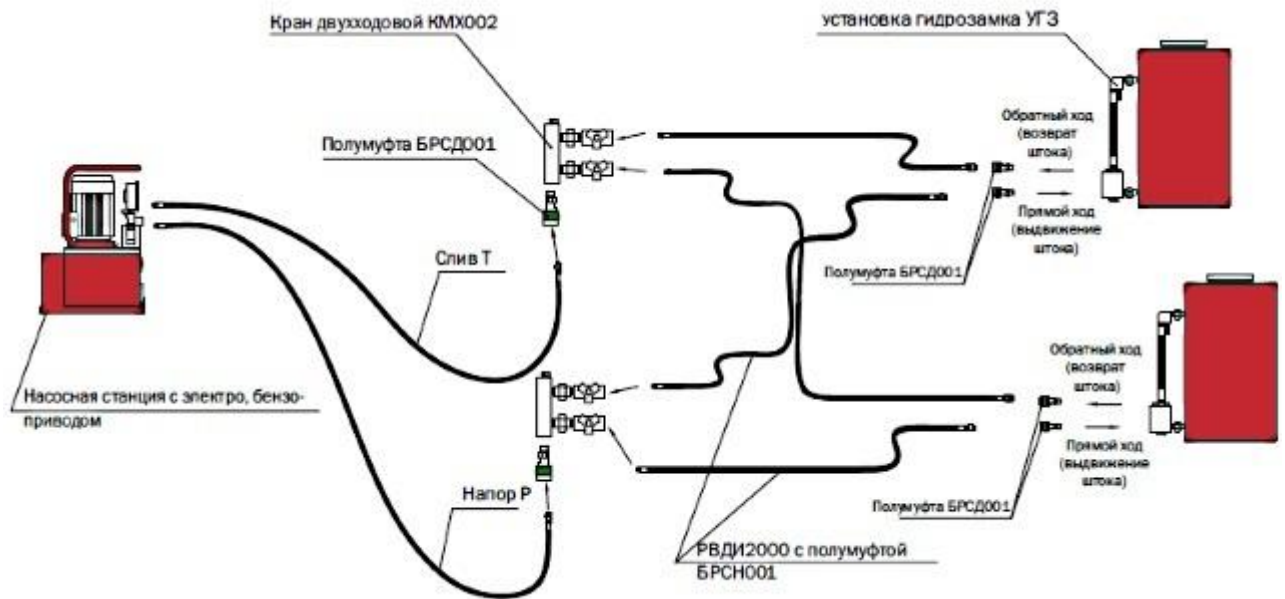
Кран двухходовой КМХ002

установка гидрозамка УГЗ

Полумуфта БРСД001

Обратный ход (возврат штока)

Прямой ход (выдвижение штока)

Полумуфта БРСД001

Слив Т

Обратный ход (возврат штока)

Прямой ход (выдвижение штока)

Насосная станция с электро, бензо-приводом

Напор Р

Полумуфта БРСД001

РВДИ2000 с полумуфтой БРСН001